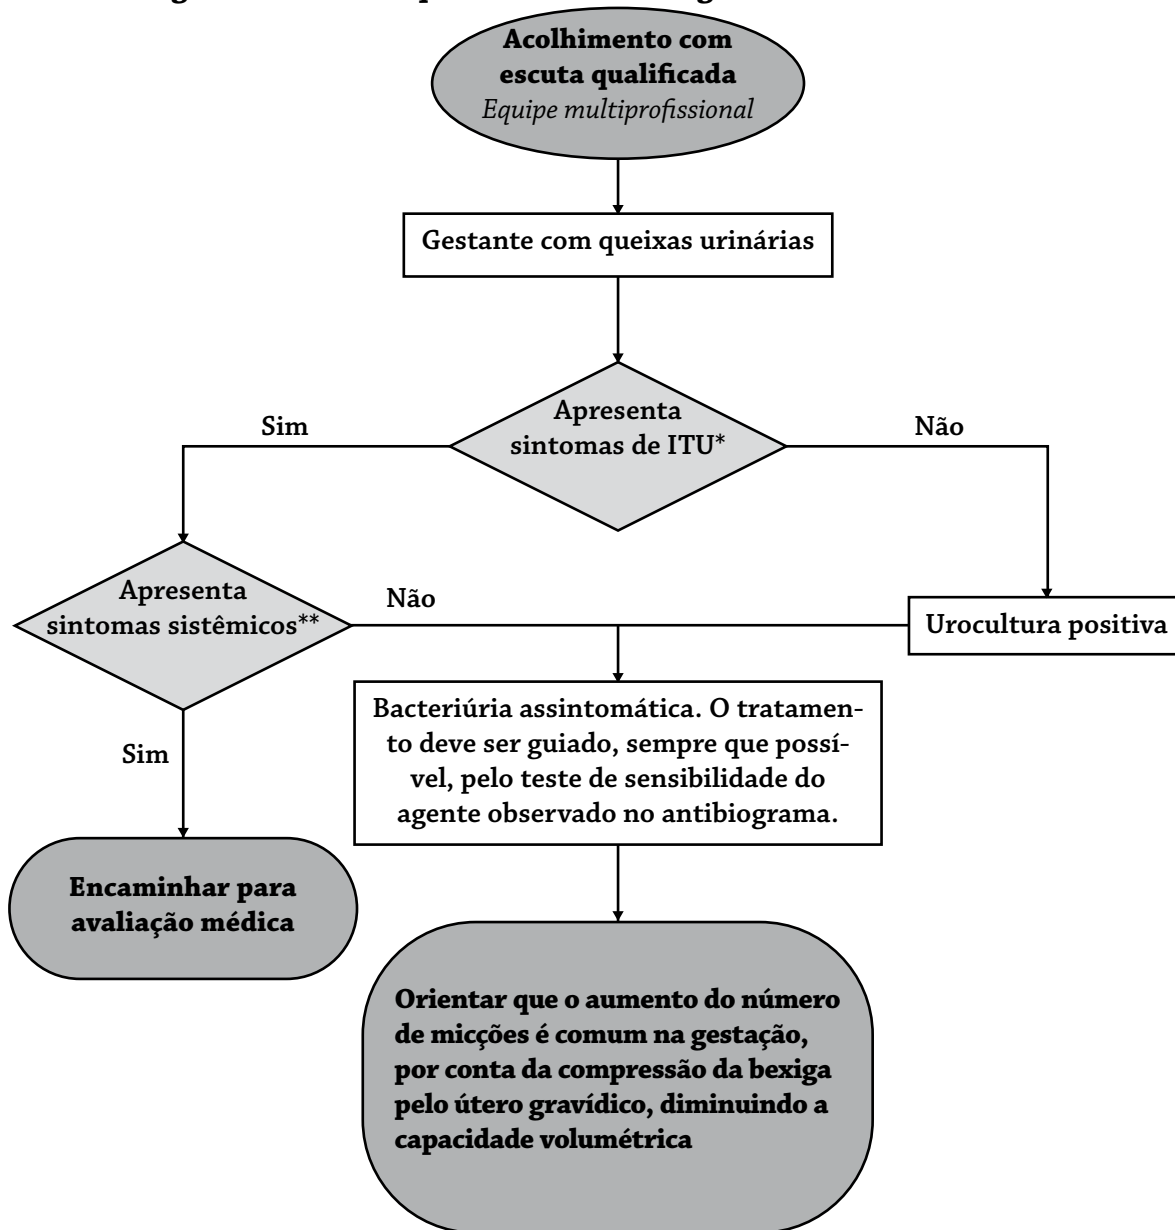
Acolhimento com escuta qualificada
Equipe multiprofissional

Gestante com queixas urinárias

Apresenta sintomas de ITU*

Sim

Não

Apresenta sintomas sistêmicos**

Não

Urocultura positiva

Bacteriúria assintomática. O tratamento deve ser guiado, sempre que possível, pelo teste de sensibilidade do agente observado no antibiograma.

Sim

Encaminhar para avaliação médica

Orientar que o aumento do número de micções é comum na gestação, por conta da compressão da bexiga pelo útero gravídico, diminuindo a capacidade volumétrica